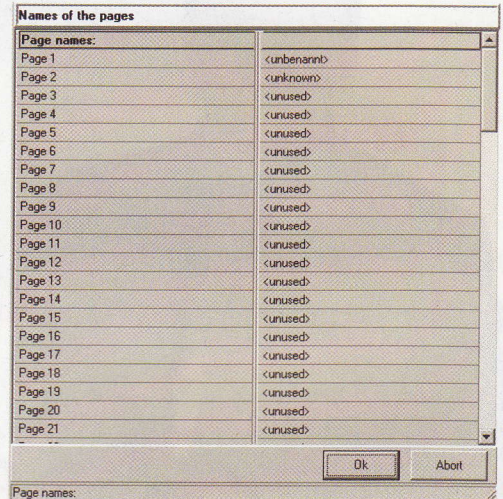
Names of the pages

| Page names: | |
|---|---|
| Page 1 | <unbenannt> |
| Page 2 | <unknown> |
| Page 3 | <unused> |
| Page 4 | <unused> |
| Page 5 | <unused> |
| Page 6 | <unused> |
| Page 7 | <unused> |
| Page 8 | <unused> |
| Page 9 | <unused> |
| Page 10 | <unused> |
| Page 11 | <unused> |
| Page 12 | <unused> |
| Page 13 | <unused> |
| Page 14 | <unused> |
| Page 15 | <unused> |
| Page 16 | <unused> |
| Page 17 | <unused> |
| Page 18 | <unused> |
| Page 19 | <unused> |
| Page 20 | <unused> |
| Page 21 | <unused> |

Ok

Abort

Page names: